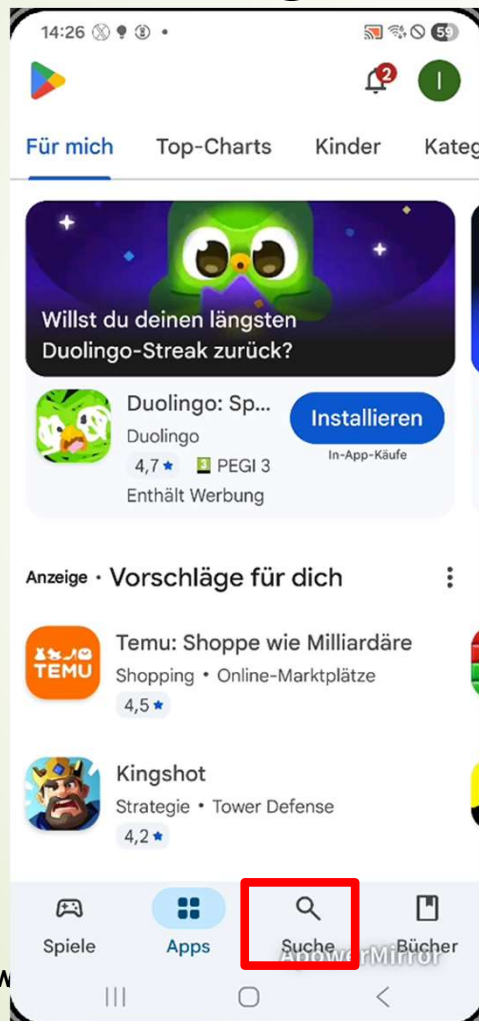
14:26

59

2

I

Für mich Top-Charts Kinder Kateg

Willst du deinen längsten Duolingo-Streak zurück?

Duolingo: Sp...
Duolingo
4,7 ★ PEGI 3
Enthält Werbung

Installieren
In-App-Käufe

Anzeige · Vorschläge für dich

TEMU

Temu: Shoppe wie Milliardäre
Shopping • Online-Marktplätze
4,5 ★

Kingshot
Strategie • Tower Defense
4,2 ★

Spiele Apps Suche Bücher

ApowerMirror